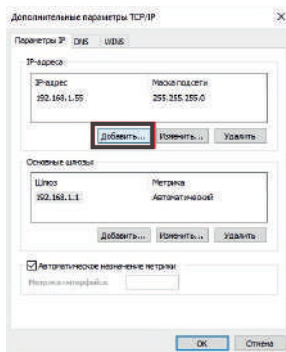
Дополнительные параметры TCP/IP
×
Параметры IP
DNS
WINS
IP-адреса
IP-адрес
Маска подсети
192.168.1.55
255.255.255.0
Добавить...
Изменить...
Удалить
Основные шлюзы
Шлюз
Метрика
192.168.1.1
Автоматический
Добавить...
Изменить...
Удалить
Автоматическое назначение метрики
Метрика интерфейса:
OK
Отмена